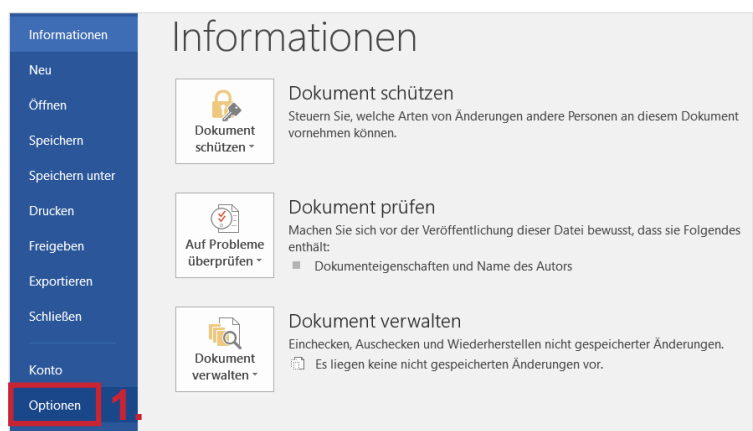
Informationen
Neu
Öffnen
Speichern
Speichern unter
Drucken
Freigeben
Exportieren
Schließen
Konto
Optionen
1.

Informationen

Dokument schützen

Dokument schützen
Steuern Sie, welche Arten von Änderungen andere Personen an diesem Dokument vornehmen können.

Auf Probleme überprüfen

Dokument prüfen
Machen Sie sich vor der Veröffentlichung dieser Datei bewusst, dass sie Folgendes enthält:
Dokumenteigenschaften und Name des Autors

Dokument verwalten

Dokument verwalten
Einchecken, Auschecken und Wiederherstellen nicht gespeicherter Änderungen.
Es liegen keine nicht gespeicherten Änderungen vor.